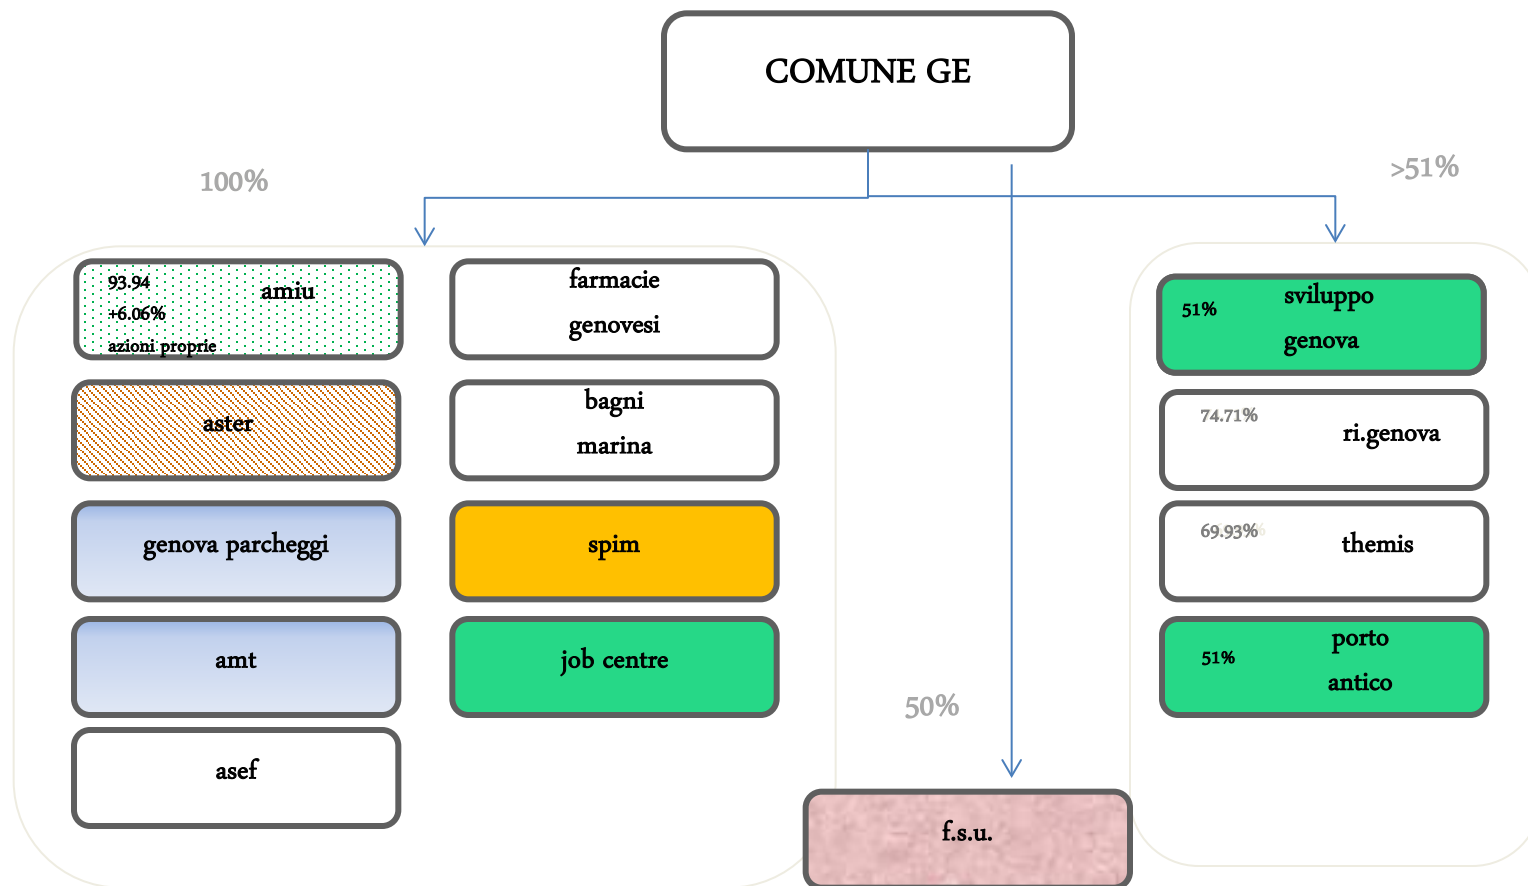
COMUNE GE

100%

>51%

93.94
+6.06%
azioni proprie
amiu

farmacie genovesi

aster

bagni marina

genova parcheggi

spim

amt

job centre

asef

51%
sviluppo genova

74.71%
ri.genova

69.93%
themis

51%
porto antico

50%

f.s.u.